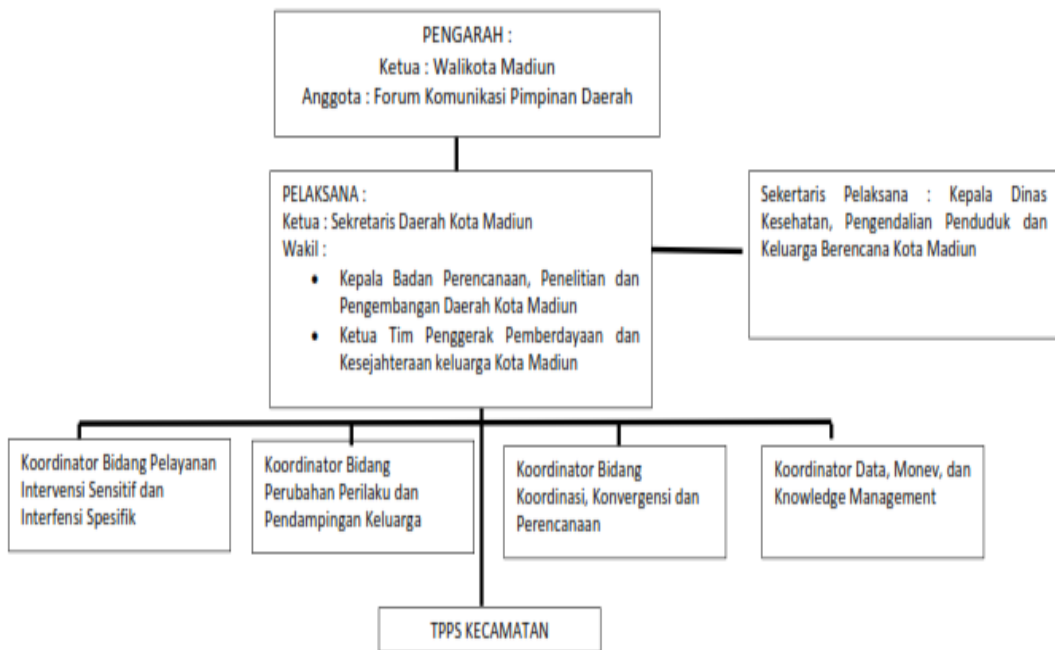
PENGARAH :
Ketua : Walikota Madiun
Anggota : Forum Komunikasi Pimpinan Daerah

PELAKSANA :
Ketua : Sekretaris Daerah Kota Madiun
Wakil :
• Kepala Badan Perencanaan, Penelitian dan Pengembangan Daerah Kota Madiun
• Ketua Tim Penggerak Pemberdayaan dan Kesejahteraan keluarga Kota Madiun

Sekertaris Pelaksana : Kepala Dinas Kesehatan, Pengendalian Penduduk dan Keluarga Berencana Kota Madiun

Koordinator Bidang Pelayanan Intervensi Sensitif dan Interfensi Spesifik

Koordinator Bidang Perubahan Perilaku dan Pendampingan Keluarga

Koordinator Bidang Koordinasi, Konvergensi dan Perencanaan

Koordinator Data, Monev, dan Knowledge Management

TPPS KECAMATAN